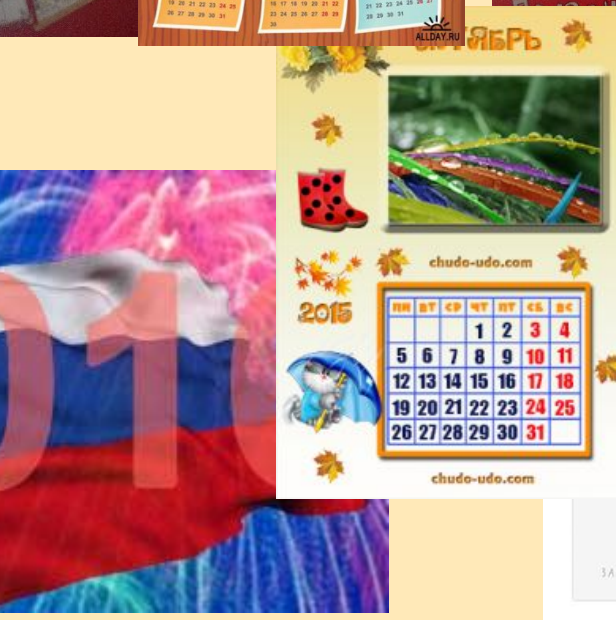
19 20 21 22 23 24 25
26 27 28 29 30 31

ALLDAY.RU

ОКТЯБРЬ

chudo-udo.com

2015

| ПН | ВТ | СР | ЧТ | ПТ | СБ | ВС |
|---|---|---|---|---|---|---|
| | | | 1 | 2 | 3 | 4 |
| 5 | 6 | 7 | 8 | 9 | 10 | 11 |
| 12 | 13 | 14 | 15 | 16 | 17 | 18 |
| 19 | 20 | 21 | 22 | 23 | 24 | 25 |
| 26 | 27 | 28 | 29 | 30 | 31 | |

chudo-udo.com

01

ЗА